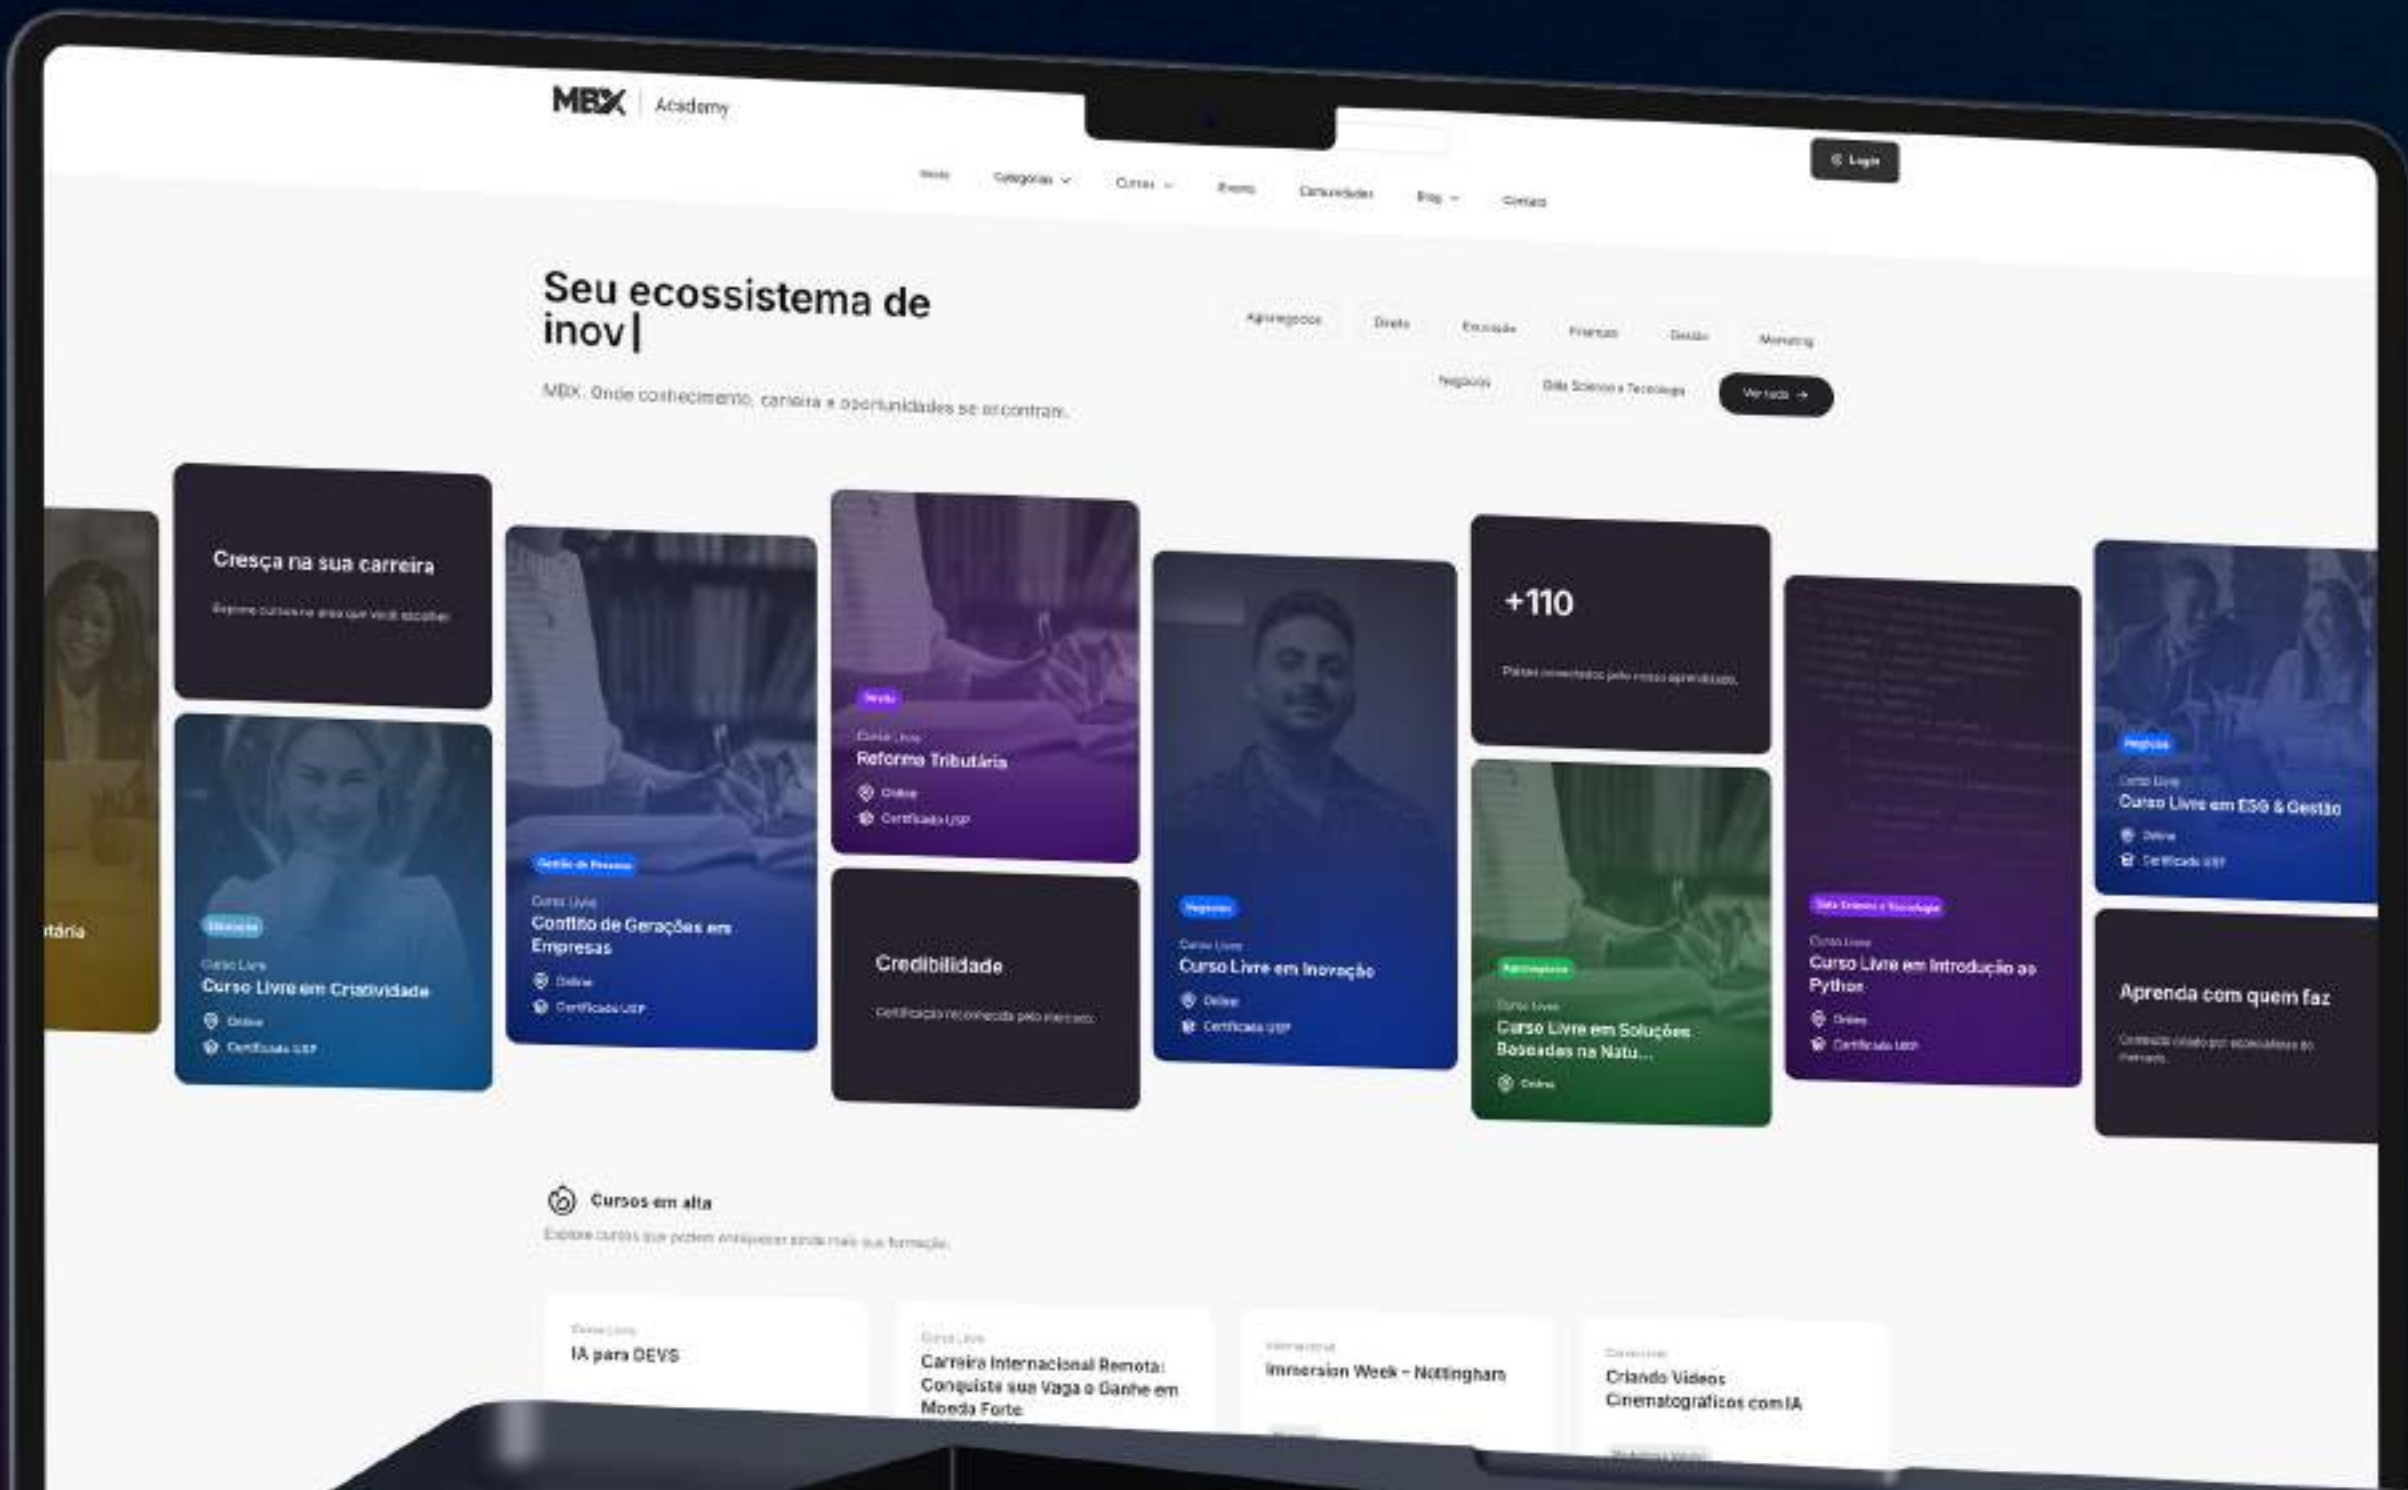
MBX | Academy

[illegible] Categorias Cursos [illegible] Comunidades Blog Contato

Login

Seu ecossistema de inov|

MBX. Onde conhecimento, carreira e oportunidades se encontram.

Agronegócios Direito Educação Finanças Gestão Marketing Negócios Data Science e Tecnologia Ver todas →

Cresça na sua carreira

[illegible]

tária

Educação
Curso Livre
Curso Livre em Criatividade
Online
Certificado USP

Gestão de Pessoas
Curso Livre
Conflito de Gerações em Empresas
Online
Certificado USP

Direito
Curso Livre
Reforma Tributária
Online
Certificado USP

Credibilidade

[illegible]

Negócios
Curso Livre
Curso Livre em Inovação
Online
Certificado USP

+110

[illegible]

Agronegócios
Curso Livre
Curso Livre em Soluções Baseadas na Natu...
Online

Data Science e Tecnologia
Curso Livre
Curso Livre em Introdução ao Python
Online
Certificado USP

Negócios
Curso Livre
Curso Livre em ESG & Gestão
Online
Certificado USP

Aprenda com quem faz

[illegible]

Cursos em alta

Explore cursos que podem enriquecer ainda mais sua formação.

Curso Livre
IA para DEVS

Curso Livre
Carreira Internacional Remota: Conquiste sua Vaga e Ganhe em Moeda Forte

Internacional
Immersion Week - Nottingham

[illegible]
Criando Vídeos Cinematográficos com IA